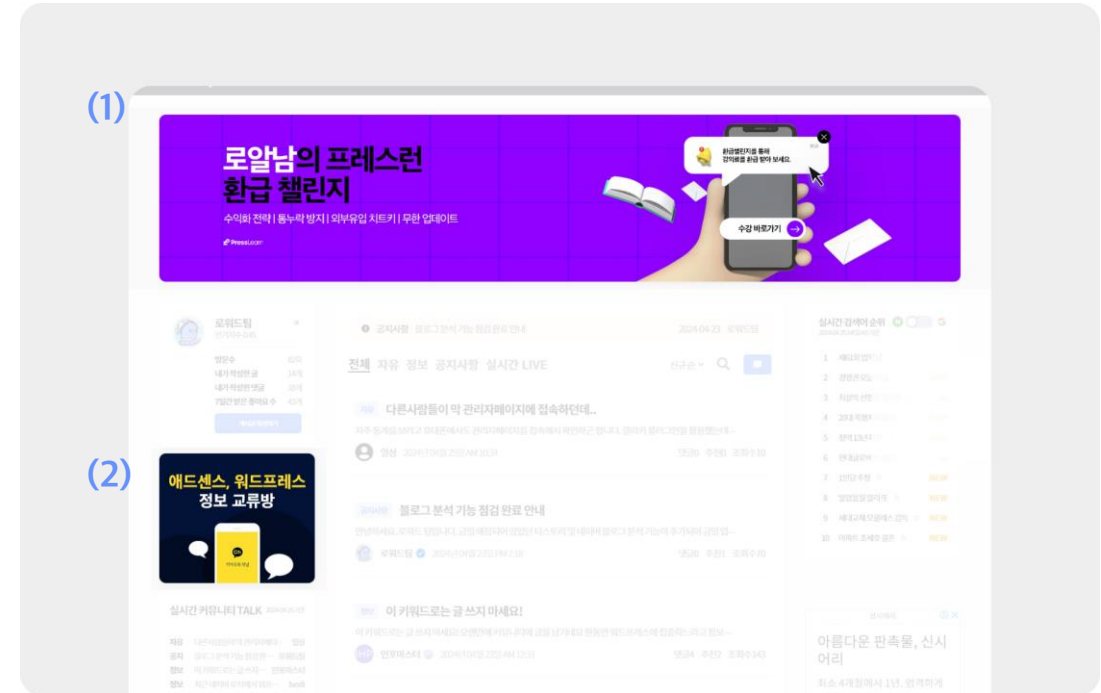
(1)

로알남의 프레스런
환급 챌린지

수익화 전략 | 통누락 방지 | 외부유입 치트키 | 무한 업데이트

PressLearn

환급챌린지를 통해
강의료를 환급 받아 보세요.

수강 바로가기

로워드림

방문수
내가 작성한 글
내가 작성한 댓글
7일간 받은 좋아요 수

(2)

애드센스, 워드프레스
정보 교류방

실시간 커뮤니티 TALK

공지사항 블로그 분석 기능 점검 완료 안내 2024.04.23 로워드림

전체 자유 정보 공지사항 실시간 LIVE

다른사람들이 막 관리자페이지에 접속하던데..

블로그 분석 기능 점검 완료 안내

로워드림

이 키워드로는 글 쓰지 마세요!

인유마스터

실시간 검색어 순위

1
2
3
4
5
6
7 NEW
8 NEW
9 NEW
10 NEW

아름다운 판촉물, 신시어리